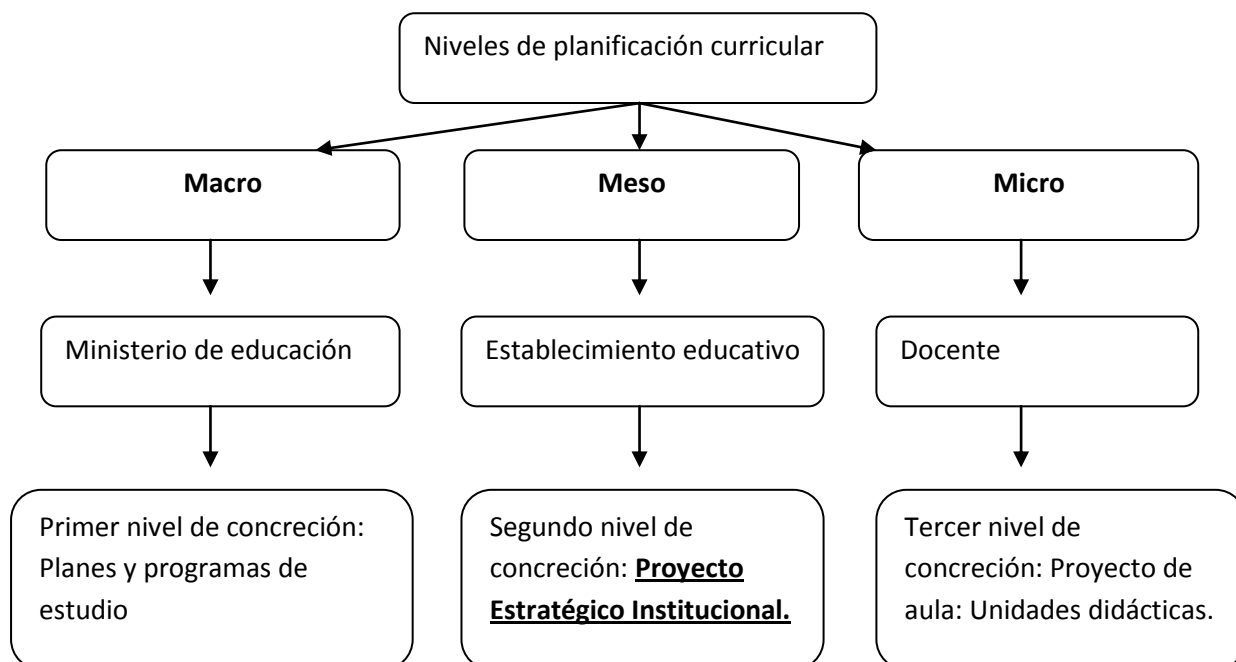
Niveles de planificación curricular

**Macro**

Ministerio de educación

Primer nivel de concreción: Planes y programas de estudio

**Meso**

Establecimiento educativo

Segundo nivel de concreción: **Proyecto Estratégico Institucional.**

**Micro**

Docente

Tercer nivel de concreción: Proyecto de aula: Unidades didácticas.